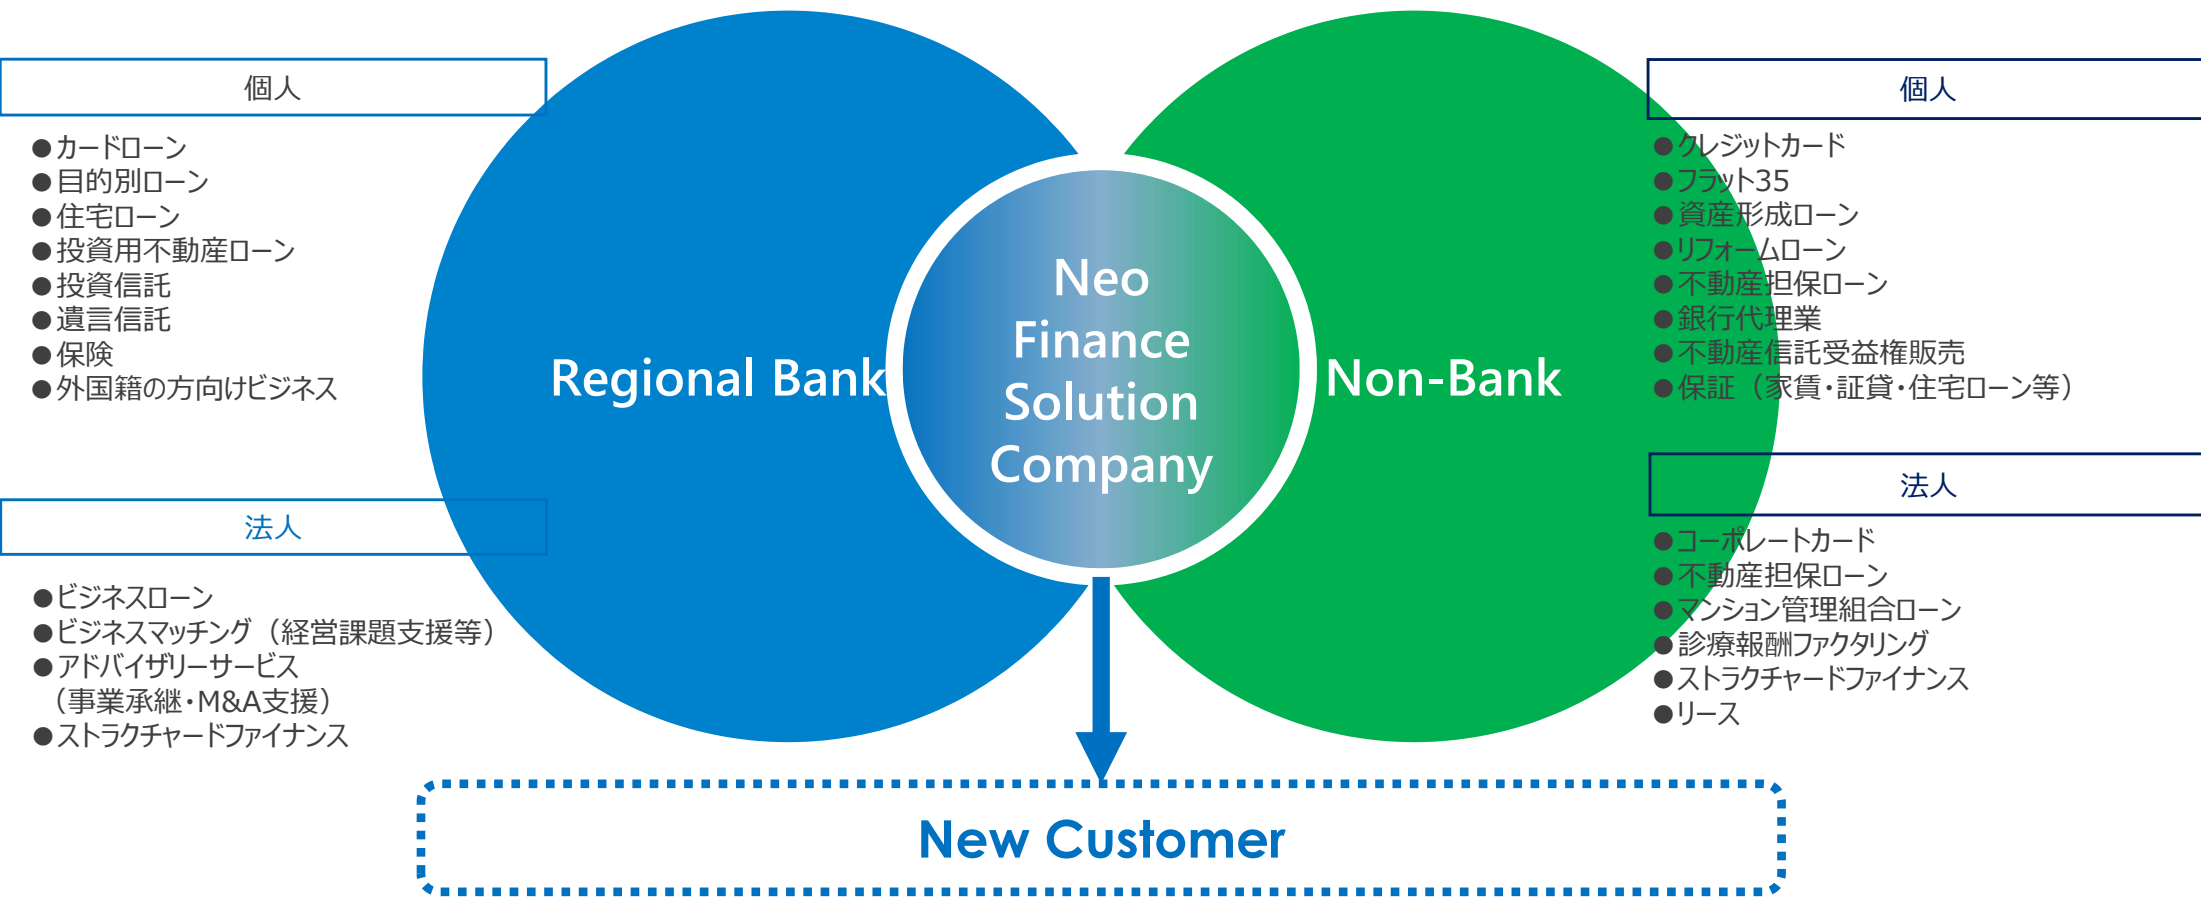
個人

●カードローン
●目的別ローン
●住宅ローン
●投資用不動産ローン
●投資信託
●遺言信託
●保険
●外国籍の方向けビジネス

法人

●ビジネスローン
●ビジネスマッチング（経営課題支援等）
●アドバイザリーサービス（事業承継・M&A支援）
●ストラクチャードファイナンス

Regional Bank

Neo Finance Solution Company

Non-Bank

個人

●クレジットカード
●フラット35
●資産形成ローン
●リフォームローン
●不動産担保ローン
●銀行代理業
●不動産信託受益権販売
●保証（家賃・証貸・住宅ローン等）

法人

●コーポレートカード
●不動産担保ローン
●マンション管理組合ローン
●診療報酬ファクタリング
●ストラクチャードファイナンス
●リース

New Customer